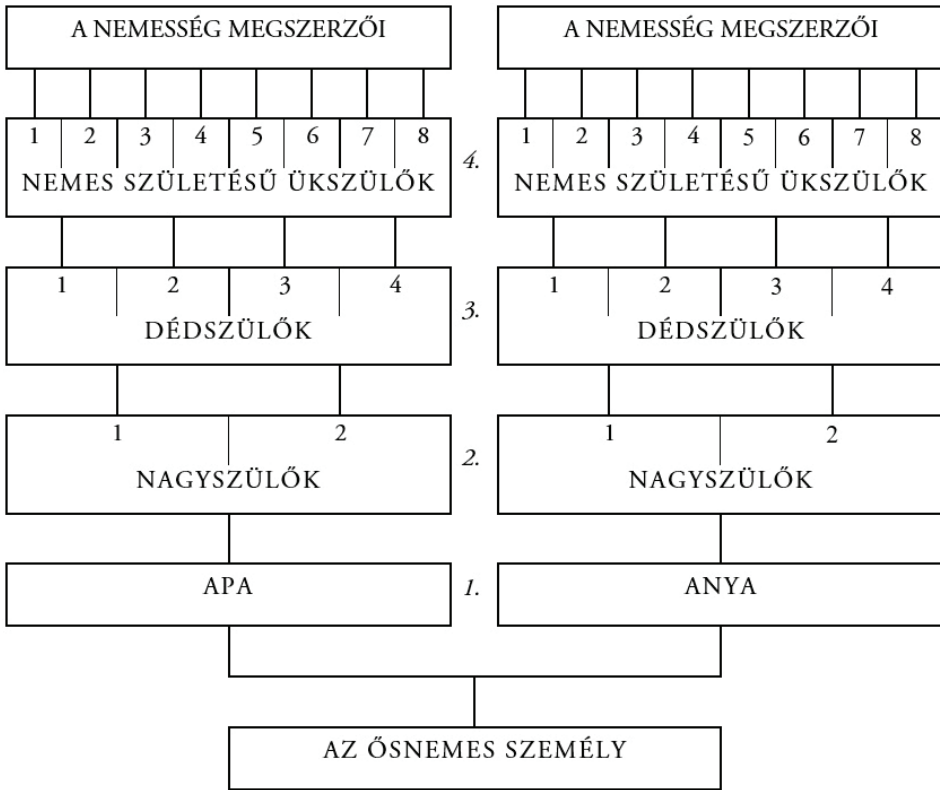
A NEMESSÉG MEGSZERZŐI

A NEMESSÉG MEGSZERZŐI

1 2 3 4 5 6 7 8

4.

1 2 3 4 5 6 7 8

NEMES SZÜLETÉSŰ ÜKSZÜLŐK

NEMES SZÜLETÉSŰ ÜKSZÜLŐK

1 2 3 4

3.

1 2 3 4

DÉDSZÜLŐK

DÉDSZÜLŐK

1 2

2.

1 2

NAGYSZÜLŐK

NAGYSZÜLŐK

APA

1.

ANYA

AZ ŐSNEMES SZEMÉLY